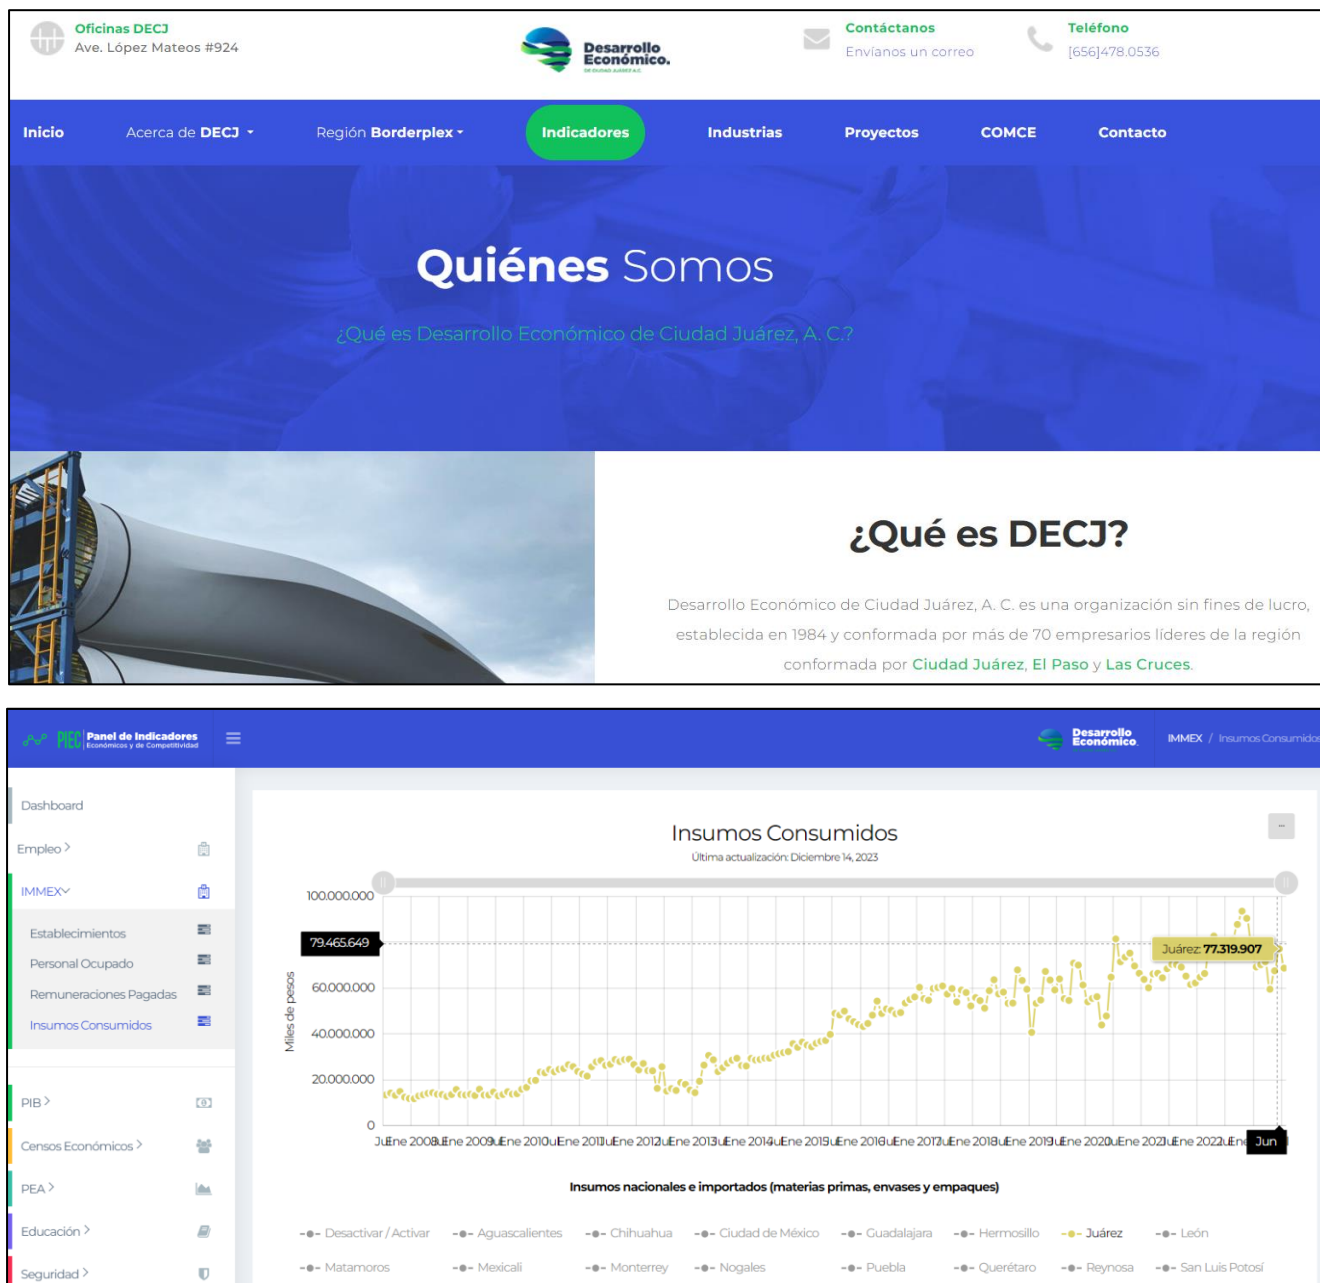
Oficinas DECJ
Ave. López Mateos #924

Desarrollo Económico.

Contáctanos
Envíanos un correo

Teléfono
[656]478.0536

Inicio | Acerca de DECJ | Región Borderplex | Indicadores | Industrias | Proyectos | COMCE | Contacto

Quiénes Somos

¿Qué es Desarrollo Económico de Ciudad Juárez, A. C.?

¿Qué es DECJ?

Desarrollo Económico de Ciudad Juárez, A. C. es una organización sin fines de lucro, establecida en 1984 y conformada por más de 70 empresarios líderes de la región conformada por Ciudad Juárez, El Paso y Las Cruces.

PIEC Panel de Indicadores Económicos y de Competitividad

Desarrollo Económico

IMMEX / Insumos Consumidos

Dashboard
Empleo
IMMEX
Establecimientos
Personal Ocupado
Remuneraciones Pagadas
Insumos Consumidos
PIB
Censos Económicos
PEA
Educación
Seguridad

Insumos Consumidos
Última actualización: Diciembre 14, 2023

100.000.000
79.465.649
Juárez: 77.319.907
60.000.000
40.000.000
20.000.000
0
Miles de pesos

JuEne 2008uEne 2009uEne 2010uEne 2011uEne 2012uEne 2013uEne 2014uEne 2015uEne 2016uEne 2017uEne 2018uEne 2019uEne 2020uEne 2021uEne 2022uEne Jun

Insumos nacionales e importados (materias primas, envases y empaques)

Desactivar / Activar | Aguascalientes | Chihuahua | Ciudad de México | Guadalajara | Hermosillo | Juárez | León
Matamoros | Mexicali | Monterrey | Nogales | Puebla | Querétaro | Reynosa | San Luis Potosí